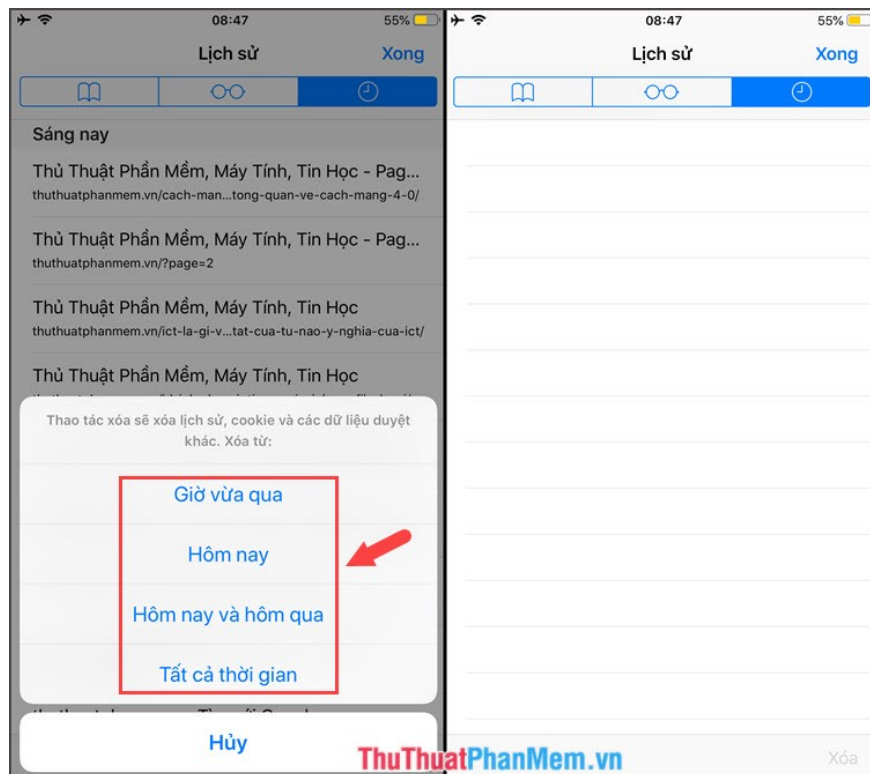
08:47 55%

Lịch sử Xong

Sáng nay

Thủ Thuật Phần Mềm, Máy Tính, Tin Học - Pag...
thuthuatphanmem.vn/cach-man...tong-quan-ve-cach-mang-4-0/

Thủ Thuật Phần Mềm, Máy Tính, Tin Học - Pag...
thuthuatphanmem.vn/?page=2

Thủ Thuật Phần Mềm, Máy Tính, Tin Học
thuthuatphanmem.vn/ict-la-gi-v...tat-cua-tu-nao-y-nghia-cua-ict/

Thủ Thuật Phần Mềm, Máy Tính, Tin Học
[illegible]

Thao tác xóa sẽ xóa lịch sử, cookie và các dữ liệu duyệt khác. Xóa từ:

Giờ vừa qua

Hôm nay

Hôm nay và hôm qua

Tất cả thời gian

Hủy

08:47 55%

Lịch sử Xong

Xóa

ThuThuatPhanMem.vn